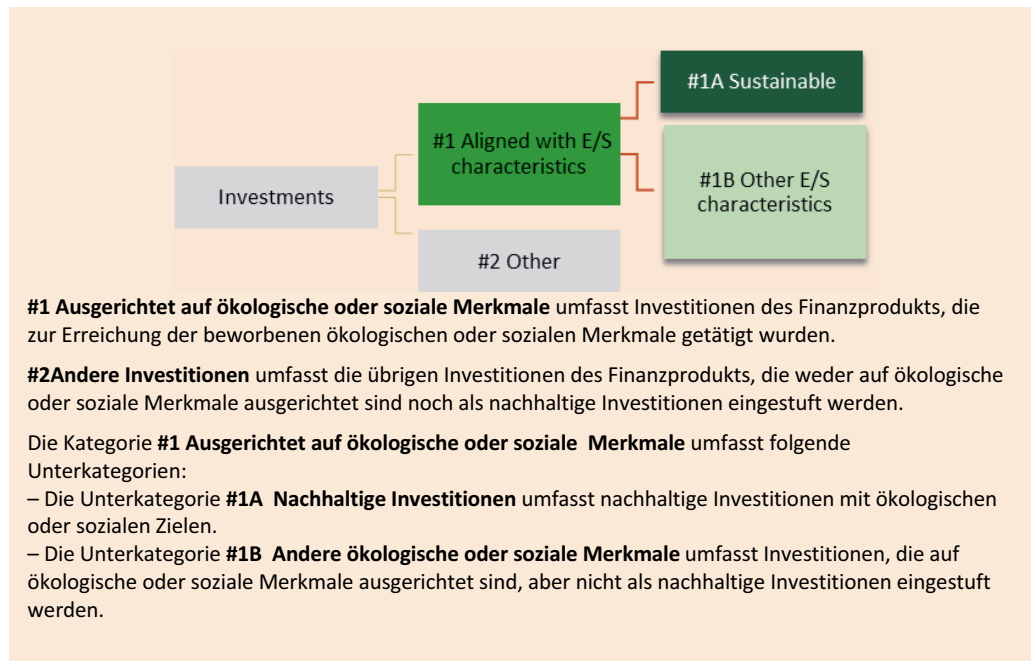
Investments

#1 Aligned with E/S characteristics

#2 Other

#1A Sustainable

#1B Other E/S characteristics

**#1 Ausgerichtet auf ökologische oder soziale Merkmale** umfasst Investitionen des Finanzprodukts, die zur Erreichung der beworbenen ökologischen oder sozialen Merkmale getätigt wurden.

**#2Andere Investitionen** umfasst die übrigen Investitionen des Finanzprodukts, die weder auf ökologische oder soziale Merkmale ausgerichtet sind noch als nachhaltige Investitionen eingestuft werden.

Die Kategorie **#1 Ausgerichtet auf ökologische oder soziale Merkmale** umfasst folgende Unterkategorien:
– Die Unterkategorie **#1A Nachhaltige Investitionen** umfasst nachhaltige Investitionen mit ökologischen oder sozialen Zielen.
– Die Unterkategorie **#1B Andere ökologische oder soziale Merkmale** umfasst Investitionen, die auf ökologische oder soziale Merkmale ausgerichtet sind, aber nicht als nachhaltige Investitionen eingestuft werden.